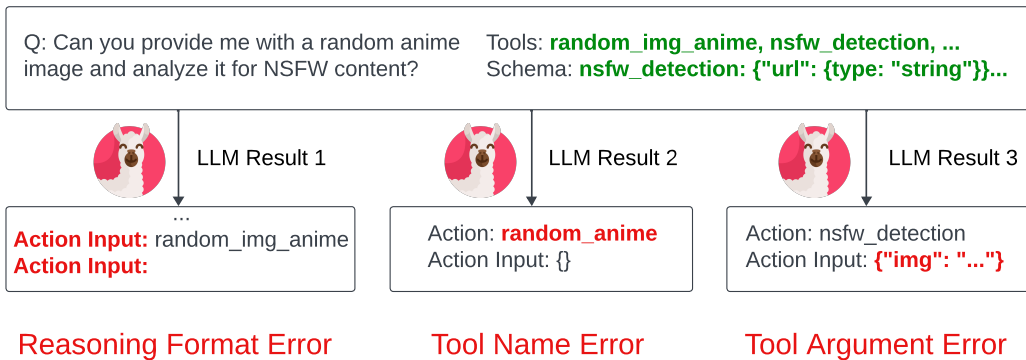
Q: Can you provide me with a random anime image and analyze it for NSFW content?

Tools: random_img_anime, nsfw_detection, ...
Schema: nsfw_detection: {"url": {type: "string"}}...

LLM Result 1

LLM Result 2

LLM Result 3

...
Action Input: random_img_anime
Action Input:

Action: random_anime
Action Input: {}

Action: nsfw_detection
Action Input: {"img": "..."}

Reasoning Format Error

Tool Name Error

Tool Argument Error